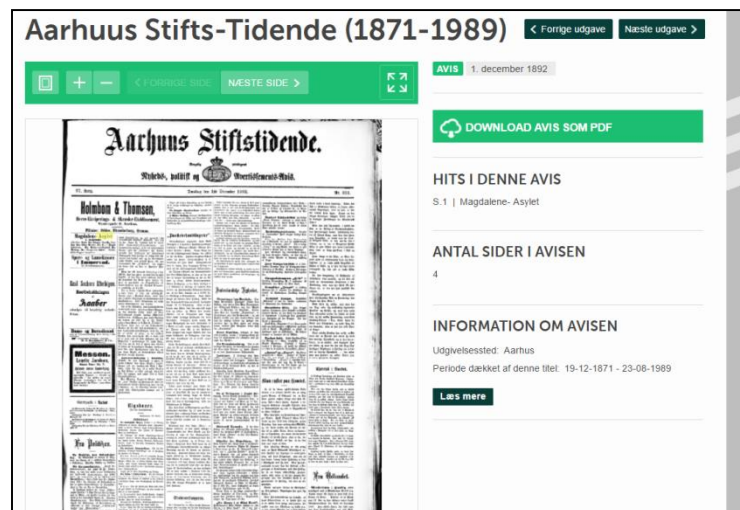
Aarhuus Stifts-Tidende (1871-1989)

< Forrige udgave

Næste udgave >

+ − < FORRIGE SIDE NÆSTE SIDE >

AVIS 1. december 1892

DOWNLOAD AVIS SOM PDF

HITS I DENNE AVIS

S.1 | Magdalene- Asylet

ANTAL SIDER I AVISEN

4

INFORMATION OM AVISEN

Udgivelsessted: Aarhus

Periode dækket af denne titel: 19-12-1871 - 23-08-1989

Læs mere

Aarhuus Stiftstidende.

Nyheds-, politisk og Avertissements-Avis.

Holmbom & Thomsen.

Aaboer

Masson.

En Pelsblus.